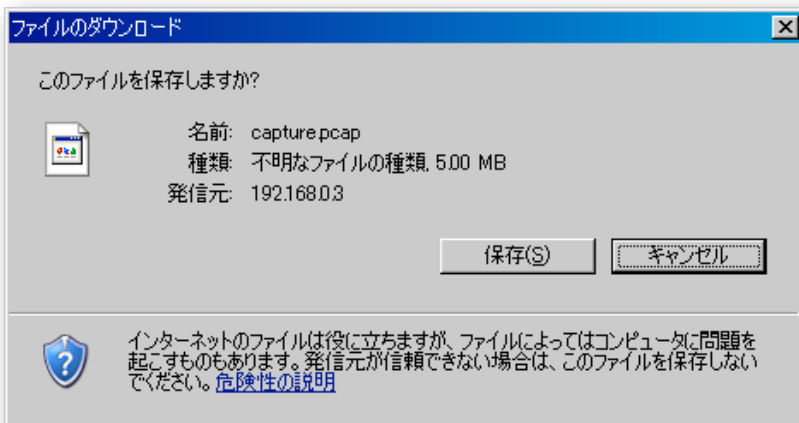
ファイルのダウンロード

このファイルを保存しますか?

名前: capture.pcap
種類: 不明なファイルの種類, 5.00 MB
発信元: 192.168.0.3

保存(S) キャンセル

インターネットのファイルは役に立ちますが、ファイルによってはコンピュータに問題を起こすものもあります。発信元が信頼できない場合は、このファイルを保存しないでください。危険性の説明